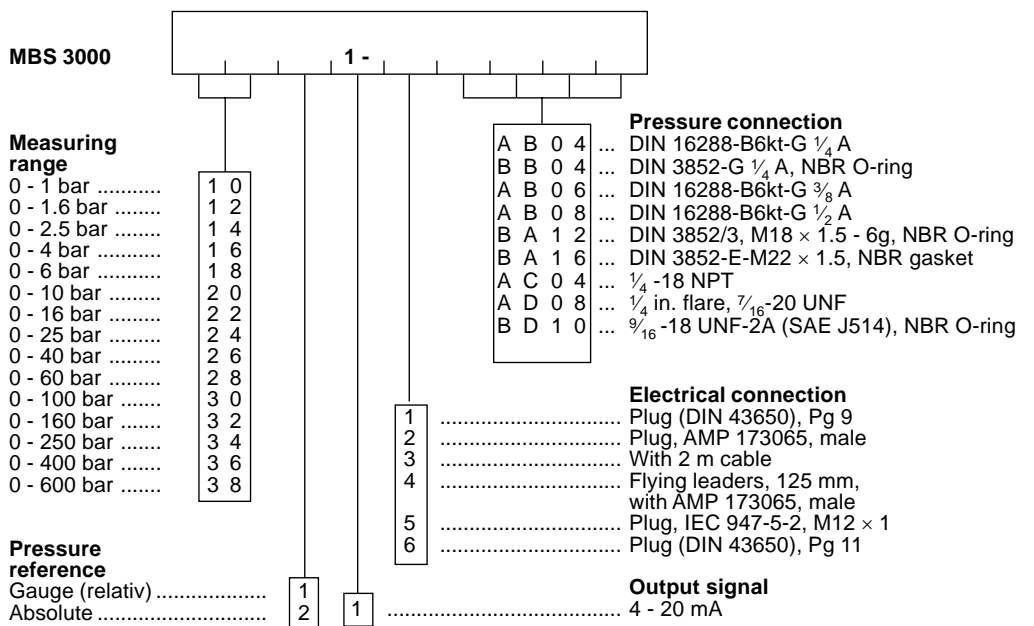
MBS 3000

1 -

Measuring range
0 - 1 bar .......... 1 0
0 - 1.6 bar ........ 1 2
0 - 2.5 bar ........ 1 4
0 - 4 bar .......... 1 6
0 - 6 bar .......... 1 8
0 - 10 bar ......... 2 0
0 - 16 bar ......... 2 2
0 - 25 bar ......... 2 4
0 - 40 bar ......... 2 6
0 - 60 bar ......... 2 8
0 - 100 bar ....... 3 0
0 - 160 bar ....... 3 2
0 - 250 bar ....... 3 4
0 - 400 bar ....... 3 6
0 - 600 bar ....... 3 8

Pressure connection
A B 0 4 ... DIN 16288-B6kt-G $\frac{1}{4}$ A
B B 0 4 ... DIN 3852-G $\frac{1}{4}$ A, NBR O-ring
A B 0 6 ... DIN 16288-B6kt-G $\frac{3}{8}$ A
A B 0 8 ... DIN 16288-B6kt-G $\frac{1}{2}$ A
B A 1 2 ... DIN 3852/3, M18 $\times$ 1.5 - 6g, NBR O-ring
B A 1 6 ... DIN 3852-E-M22 $\times$ 1.5, NBR gasket
A C 0 4 ... $\frac{1}{4}$ -18 NPT
A D 0 8 ... $\frac{1}{4}$ in. flare, $\frac{7}{16}$-20 UNF
B D 1 0 ... $\frac{9}{16}$ -18 UNF-2A (SAE J514), NBR O-ring

Electrical connection
1 ............................. Plug (DIN 43650), Pg 9
2 ............................. Plug, AMP 173065, male
3 ............................. With 2 m cable
4 ............................. Flying leaders, 125 mm, with AMP 173065, male
5 ............................. Plug, IEC 947-5-2, M12 $\times$ 1
6 ............................. Plug (DIN 43650), Pg 11

Pressure reference
Gauge (relativ) .................. 1
Absolute ........................... 2

Output signal
1 ............................. 4 - 20 mA